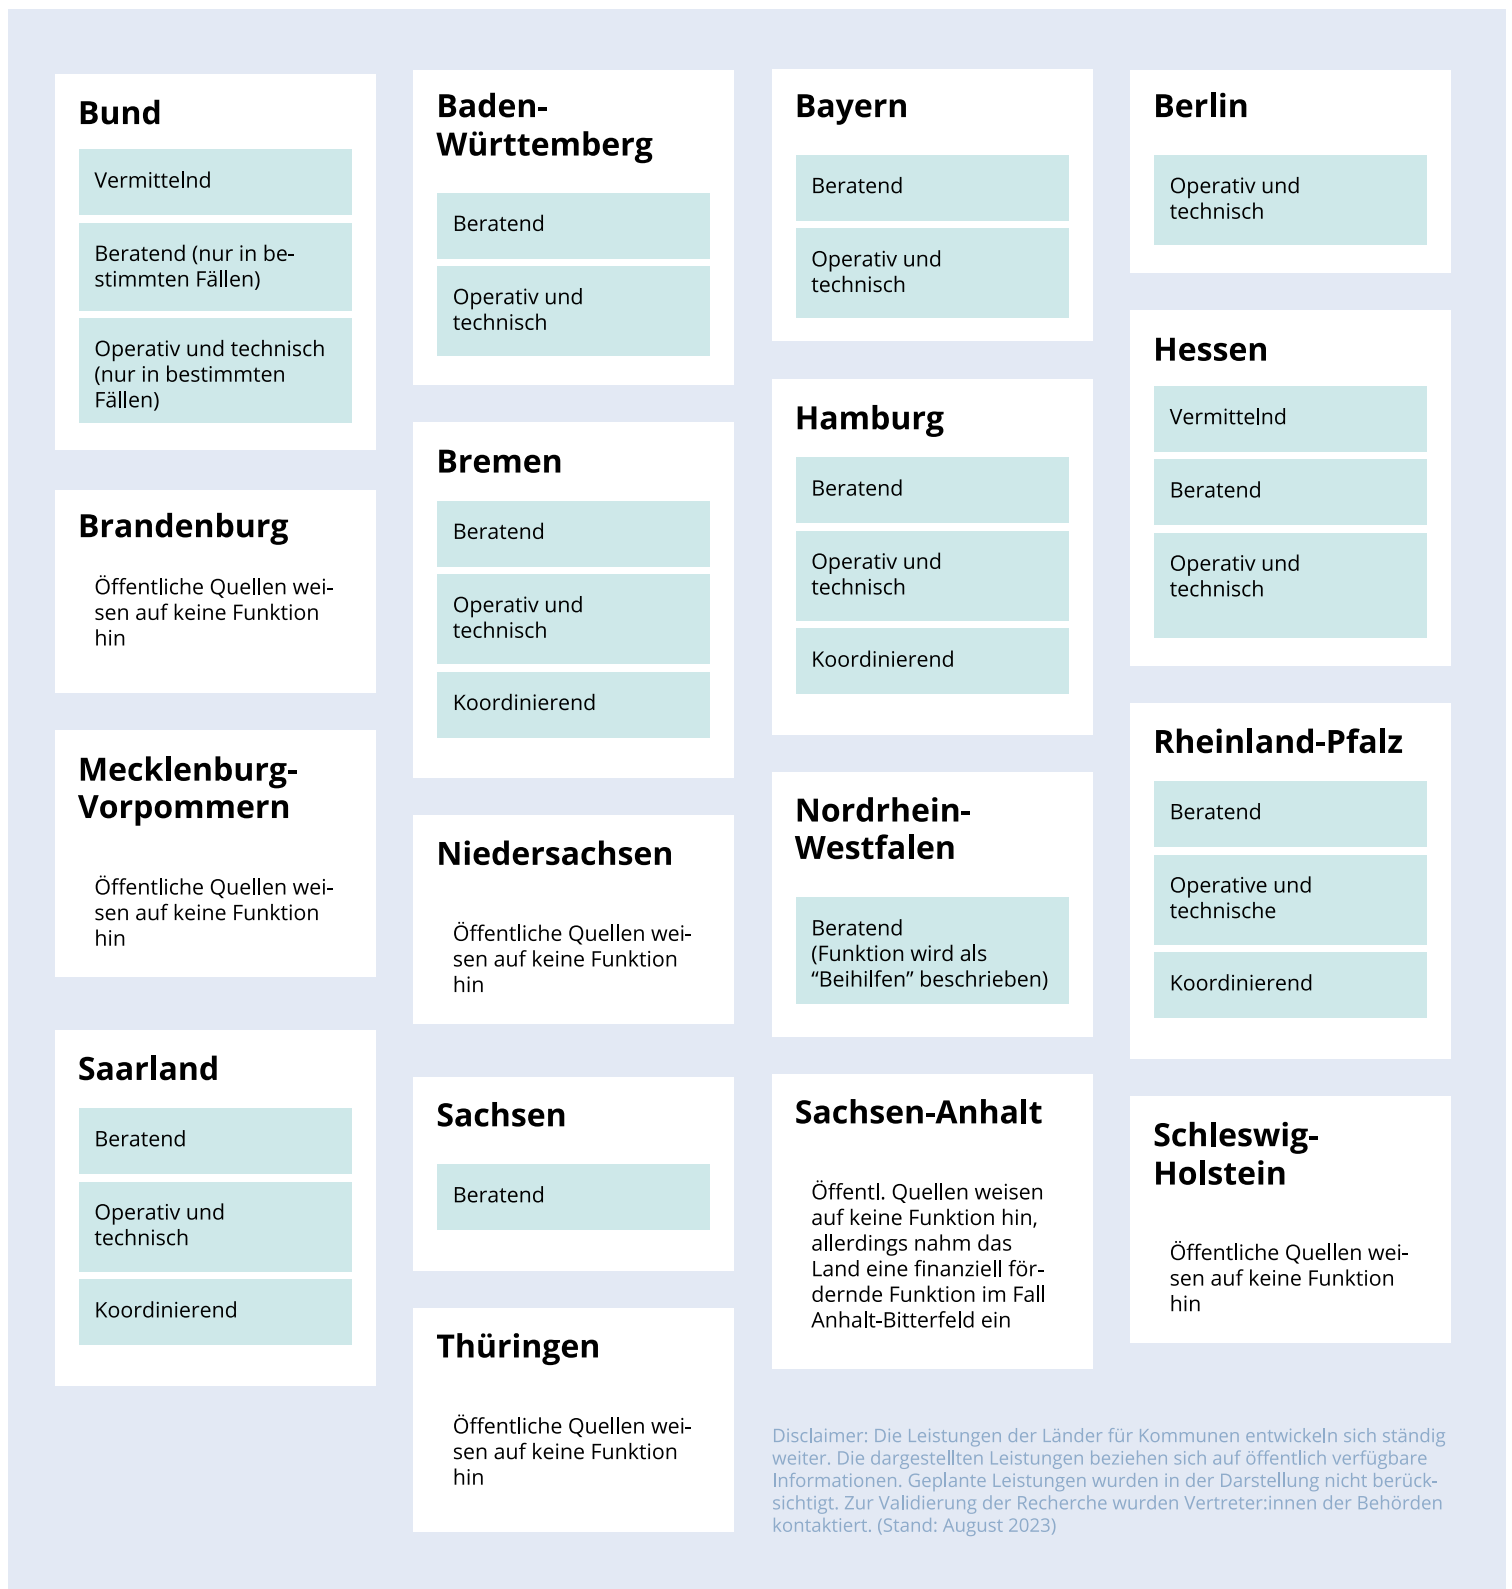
Bund

Vermittelnd

Beratend (nur in bestimmten Fällen)

Operativ und technisch (nur in bestimmten Fällen)

Brandenburg

Öffentliche Quellen weisen auf keine Funktion hin

Mecklenburg-Vorpommern

Öffentliche Quellen weisen auf keine Funktion hin

Saarland

Beratend

Operativ und technisch

Koordinierend

Baden-Württemberg

Beratend

Operativ und technisch

Bremen

Beratend

Operativ und technisch

Koordinierend

Niedersachsen

Öffentliche Quellen weisen auf keine Funktion hin

Sachsen

Beratend

Thüringen

Öffentliche Quellen weisen auf keine Funktion hin

Bayern

Beratend

Operativ und technisch

Hamburg

Beratend

Operativ und technisch

Koordinierend

Nordrhein-Westfalen

Beratend (Funktion wird als “Beihilfen” beschrieben)

Sachsen-Anhalt

Öffentl. Quellen weisen auf keine Funktion hin, allerdings nahm das Land eine finanziell fördernde Funktion im Fall Anhalt-Bitterfeld ein

Berlin

Operativ und technisch

Hessen

Vermittelnd

Beratend

Operativ und technisch

Rheinland-Pfalz

Beratend

Operative und technische

Koordinierend

Schleswig-Holstein

Öffentliche Quellen weisen auf keine Funktion hin

Disclaimer: Die Leistungen der Länder für Kommunen entwickeln sich ständig weiter. Die dargestellten Leistungen beziehen sich auf öffentlich verfügbare Informationen. Geplante Leistungen wurden in der Darstellung nicht berücksichtigt. Zur Validierung der Recherche wurden Vertreter:innen der Behörden kontaktiert. (Stand: August 2023)